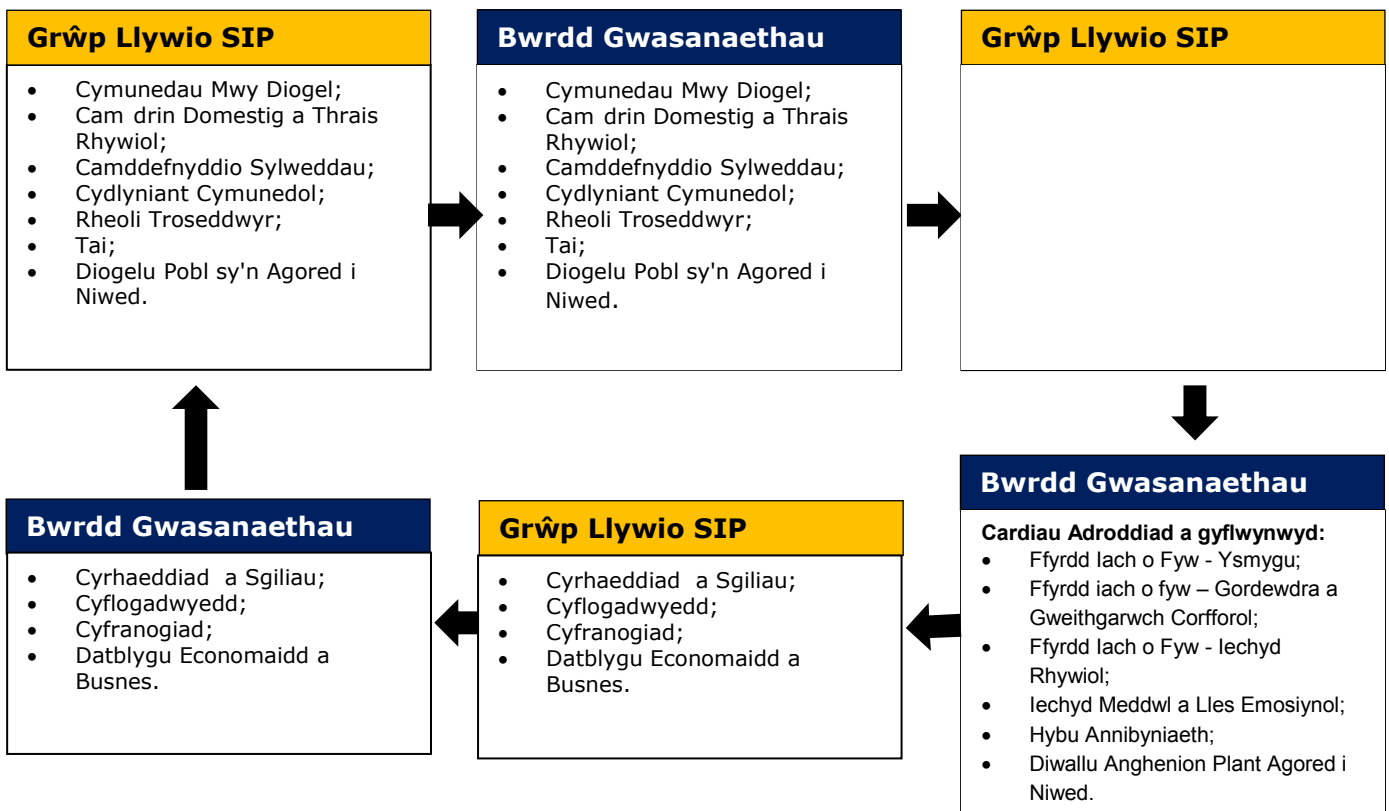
Grŵp Llywio SIP

- Cymunedau Mwy Diogel;
- Cam drin Domestig a Thrais Rhywiol;
- Camddefnyddio Sylweddau;
- Cydlyniant Cymunedol;
- Rheoli Troseddwyr;
- Tai;
- Diogelu Pobl sy'n Agored i Niwed.

Bwrdd Gwasanaethau

- Cymunedau Mwy Diogel;
- Cam drin Domestig a Thrais Rhywiol;
- Camddefnyddio Sylweddau;
- Cydlyniant Cymunedol;
- Rheoli Troseddwyr;
- Tai;
- Diogelu Pobl sy'n Agored i Niwed.

Grŵp Llywio SIP

Bwrdd Gwasanaethau

Cardiau Adroddiad a gyflwynwyd:
- Ffyrdd Iach o Fyw - Ysmygu;
- Ffyrdd iach o fyw – Gordewdra a Gweithgarwch Corfforol;
- Ffyrdd Iach o Fyw - Iechyd Rhywiol;
- Iechyd Meddwl a Lles Emosiynol;
- Hybu Annibyniaeth;
- Diwallu Anghenion Plant Agored i Niwed.

Grŵp Llywio SIP

- Cyrhaeddiad a Sgiliau;
- Cyflogadwyedd;
- Cyfranogiad;
- Datblygu Economaidd a Busnes.

Bwrdd Gwasanaethau

- Cyrhaeddiad a Sgiliau;
- Cyflogadwyedd;
- Cyfranogiad;
- Datblygu Economaidd a Busnes.